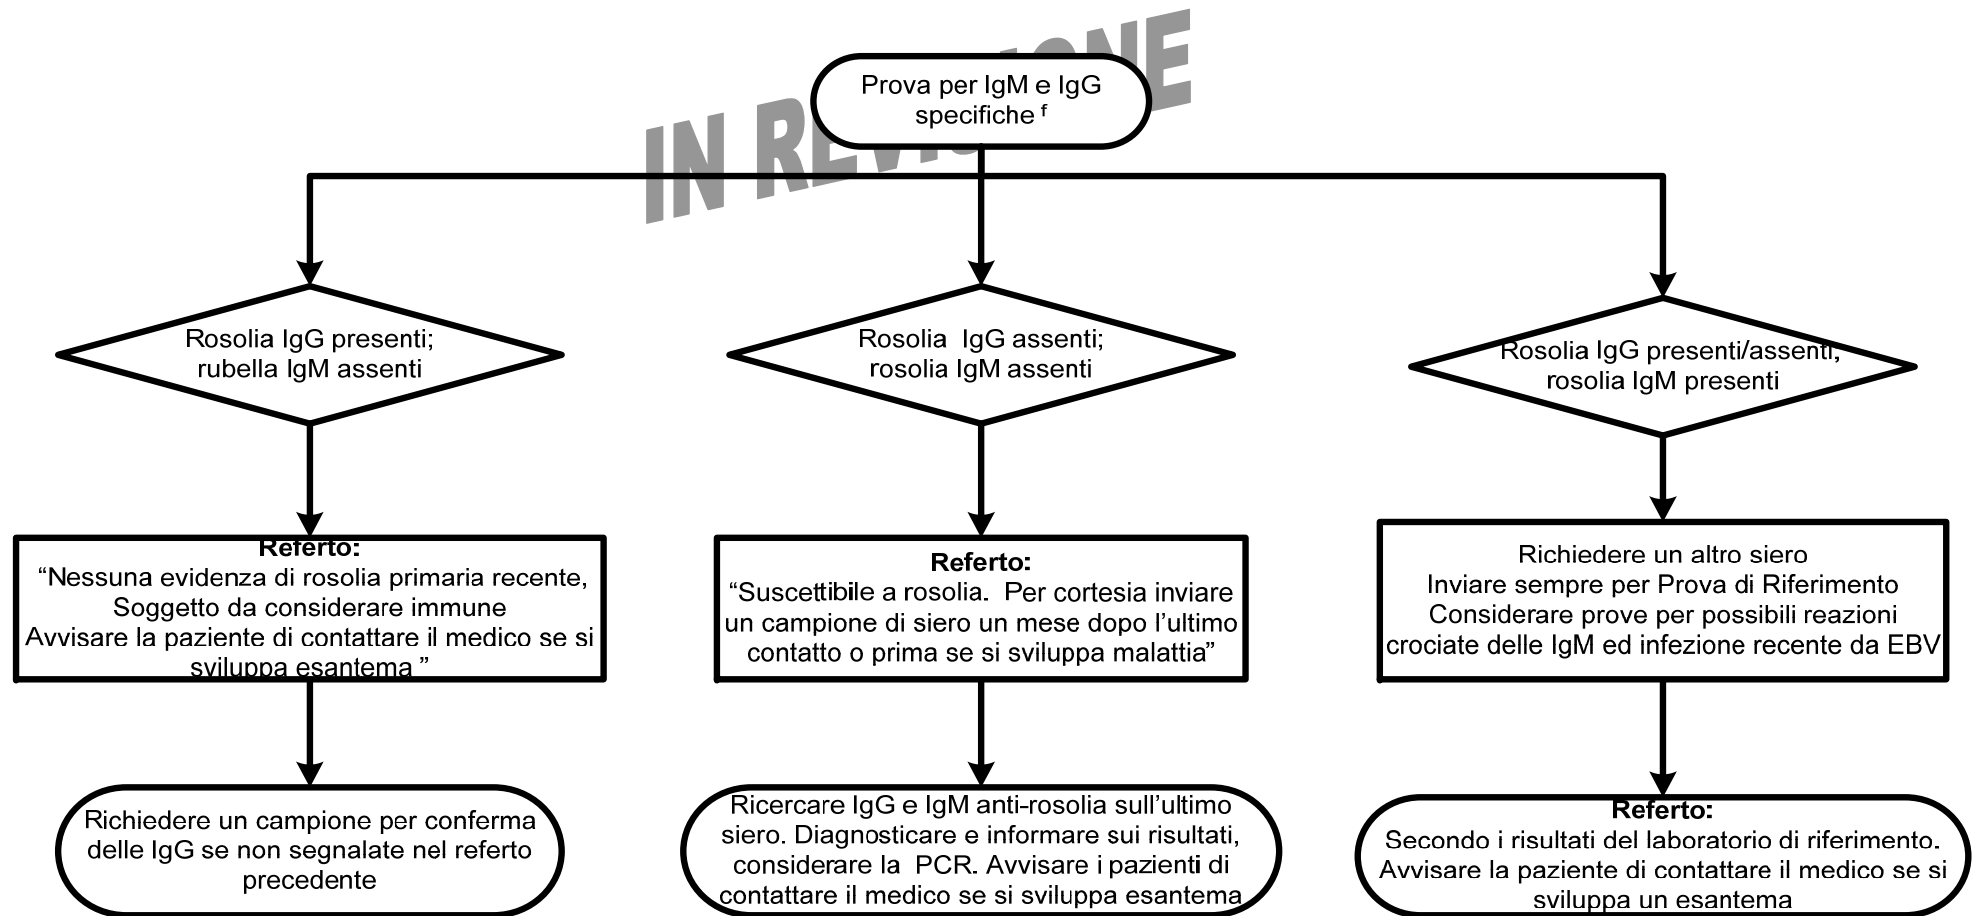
IN REVISIONE

Prova per IgM e IgG specifiche $^f$

Rosolia IgG presenti; rubella IgM assenti

Rosolia IgG assenti; rosolia IgM assenti

Rosolia IgG presenti/assenti; rosolia IgM presenti

Referto:
"Nessuna evidenza di rosolia primaria recente, Soggetto da considerare immune
Avvisare la paziente di contattare il medico se si sviluppa esantema "

Referto:
"Suscettibile a rosolia. Per cortesia inviare un campione di siero un mese dopo l'ultimo contatto o prima se si sviluppa malattia"

Richiedere un altro siero
Inviare sempre per Prova di Riferimento
Considerare prove per possibili reazioni crociate delle IgM ed infezione recente da EBV

Richiedere un campione per conferma delle IgG se non segnalate nel referto precedente

Ricercare IgG e IgM anti-rosolia sull'ultimo siero. Diagnosticare e informare sui risultati, considerare la PCR. Avvisare i pazienti di contattare il medico se si sviluppa esantema

Referto:
Secondo i risultati del laboratorio di riferimento.
Avvisare la paziente di contattare il medico se si sviluppa un esantema